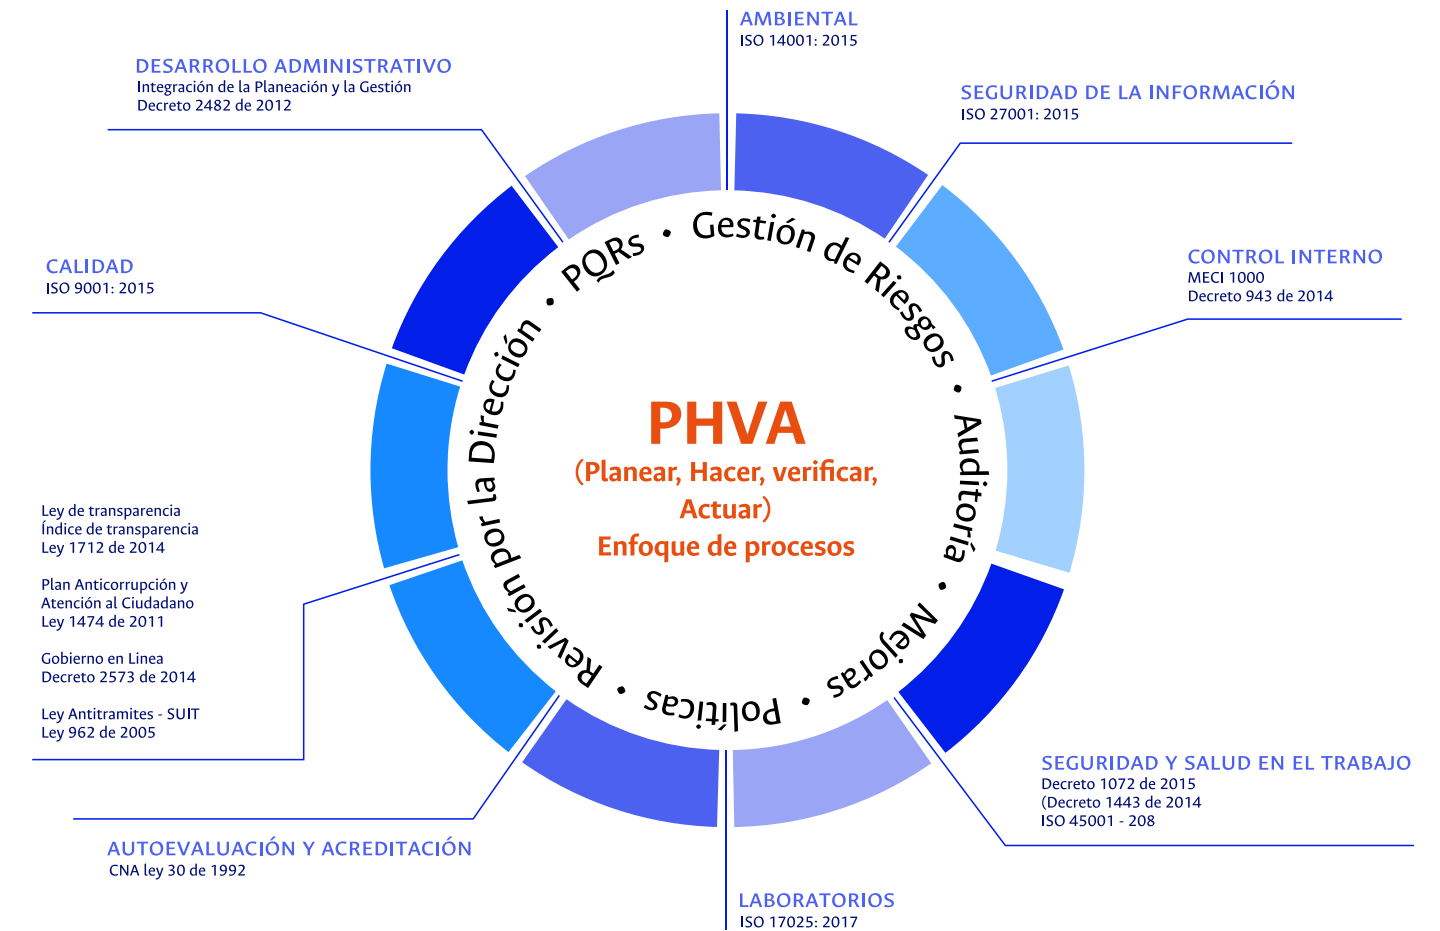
AMBIENTAL
ISO 14001: 2015

DESARROLLO ADMINISTRATIVO
Integración de la Planeación y la Gestión
Decreto 2482 de 2012

SEGURIDAD DE LA INFORMACIÓN
ISO 27001: 2015

CALIDAD
ISO 9001: 2015

CONTROL INTERNO
MECI 1000
Decreto 943 de 2014

PQRs • Gestión de Riesgos • Auditoría • Mejoras • Políticas • Revisión por la Dirección •

PHVA
(Planear, Hacer, verificar, Actuar)
Enfoque de procesos

Ley de transparencia
Índice de transparencia
Ley 1712 de 2014

Plan Anticorrupción y Atención al Ciudadano
Ley 1474 de 2011

Gobierno en Linea
Decreto 2573 de 2014

Ley Antitramites - SUIT
Ley 962 de 2005

SEGURIDAD Y SALUD EN EL TRABAJO
Decreto 1072 de 2015
(Decreto 1443 de 2014
ISO 45001 - 208

AUTOEVALUACIÓN Y ACREDITACIÓN
CNA ley 30 de 1992

LABORATORIOS
ISO 17025: 2017